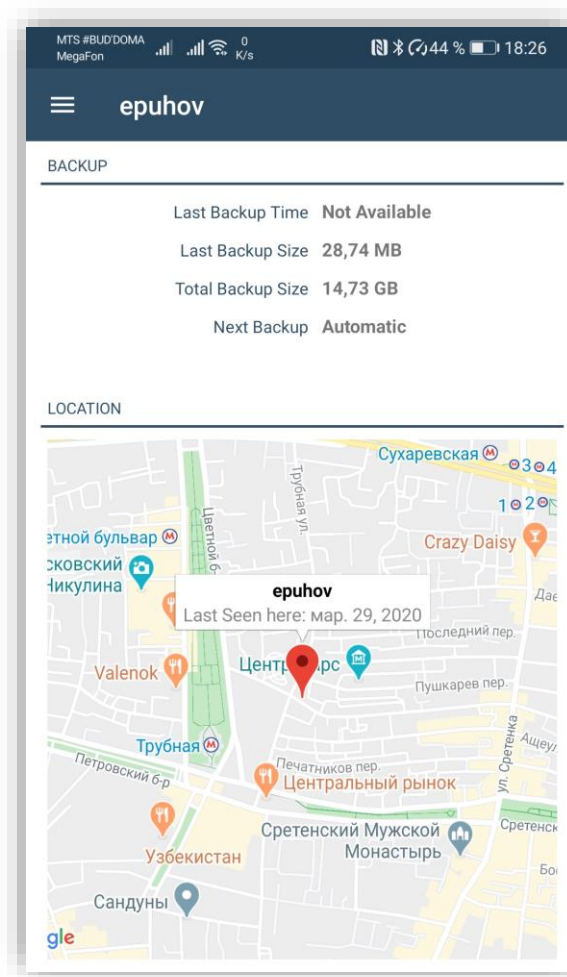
MTS #BUD'DOMA MegaFon 0 K/s 44 % 18:26

epuhov

BACKUP

Last Backup Time Not Available
Last Backup Size 28,74 MB
Total Backup Size 14,73 GB
Next Backup Automatic

LOCATION

Сухаревская
3 4
1 2
Трубная ул.
етной бульвар
Цветной б.
Crazy Daisy
сковский
Никулина
epuhov
Last Seen here: мар. 29, 2020
Дае
Последний пер.
Valenok
Центр рс
Пушкарев пер.
Трубная
Ащеул
Петровский б-р
Печатников пер.
Центральный рынок
ул. Сретенка
Сретенский Мужской Монастырь
Сретенск
Узбекистан
Бо
Сандуны
gle